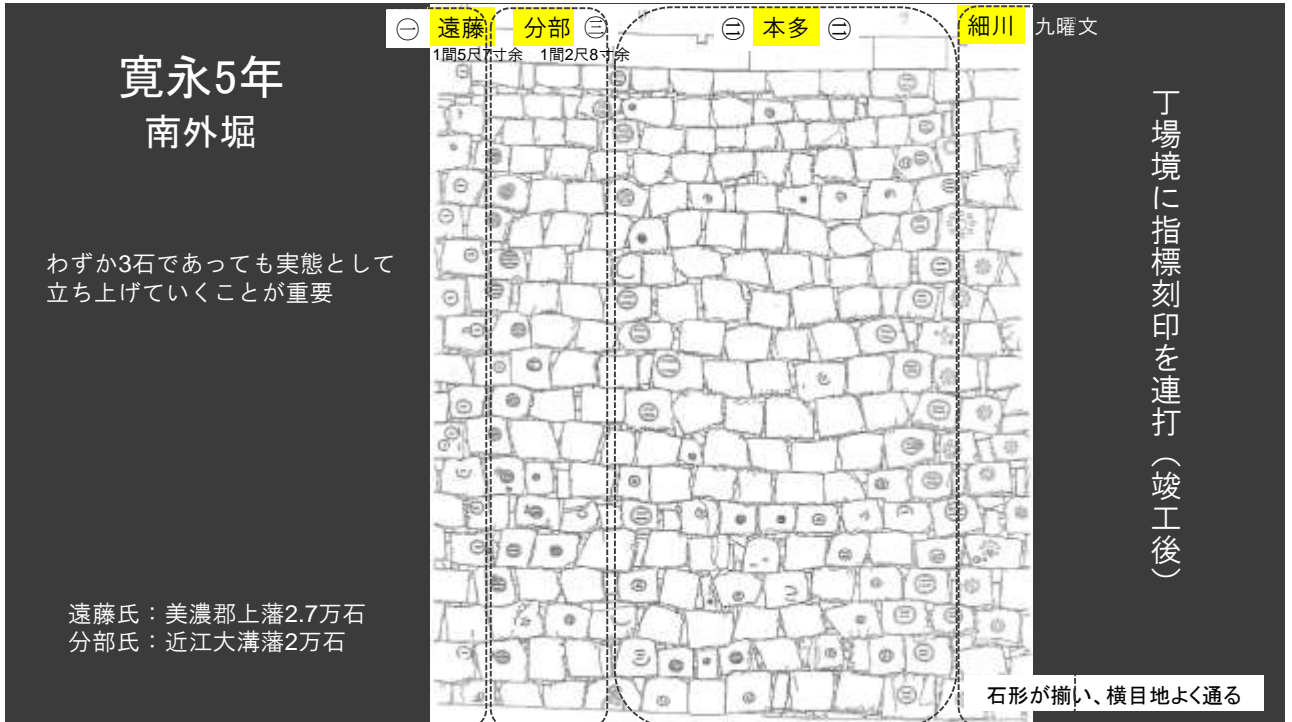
寛永5年
南外堀

わずか3石であっても実態として立ち上げていくことが重要

遠藤氏：美濃郡上藩2.7万石
分部氏：近江大溝藩2万石

㊀ 遠藤 分部 ㊂
1間5尺7寸余 1間2尺8寸余

㊂ 本多 ㊂

細川 九曜文

丁場境に指標刻印を連打（竣工後）

石形が揃い、横目地よく通る